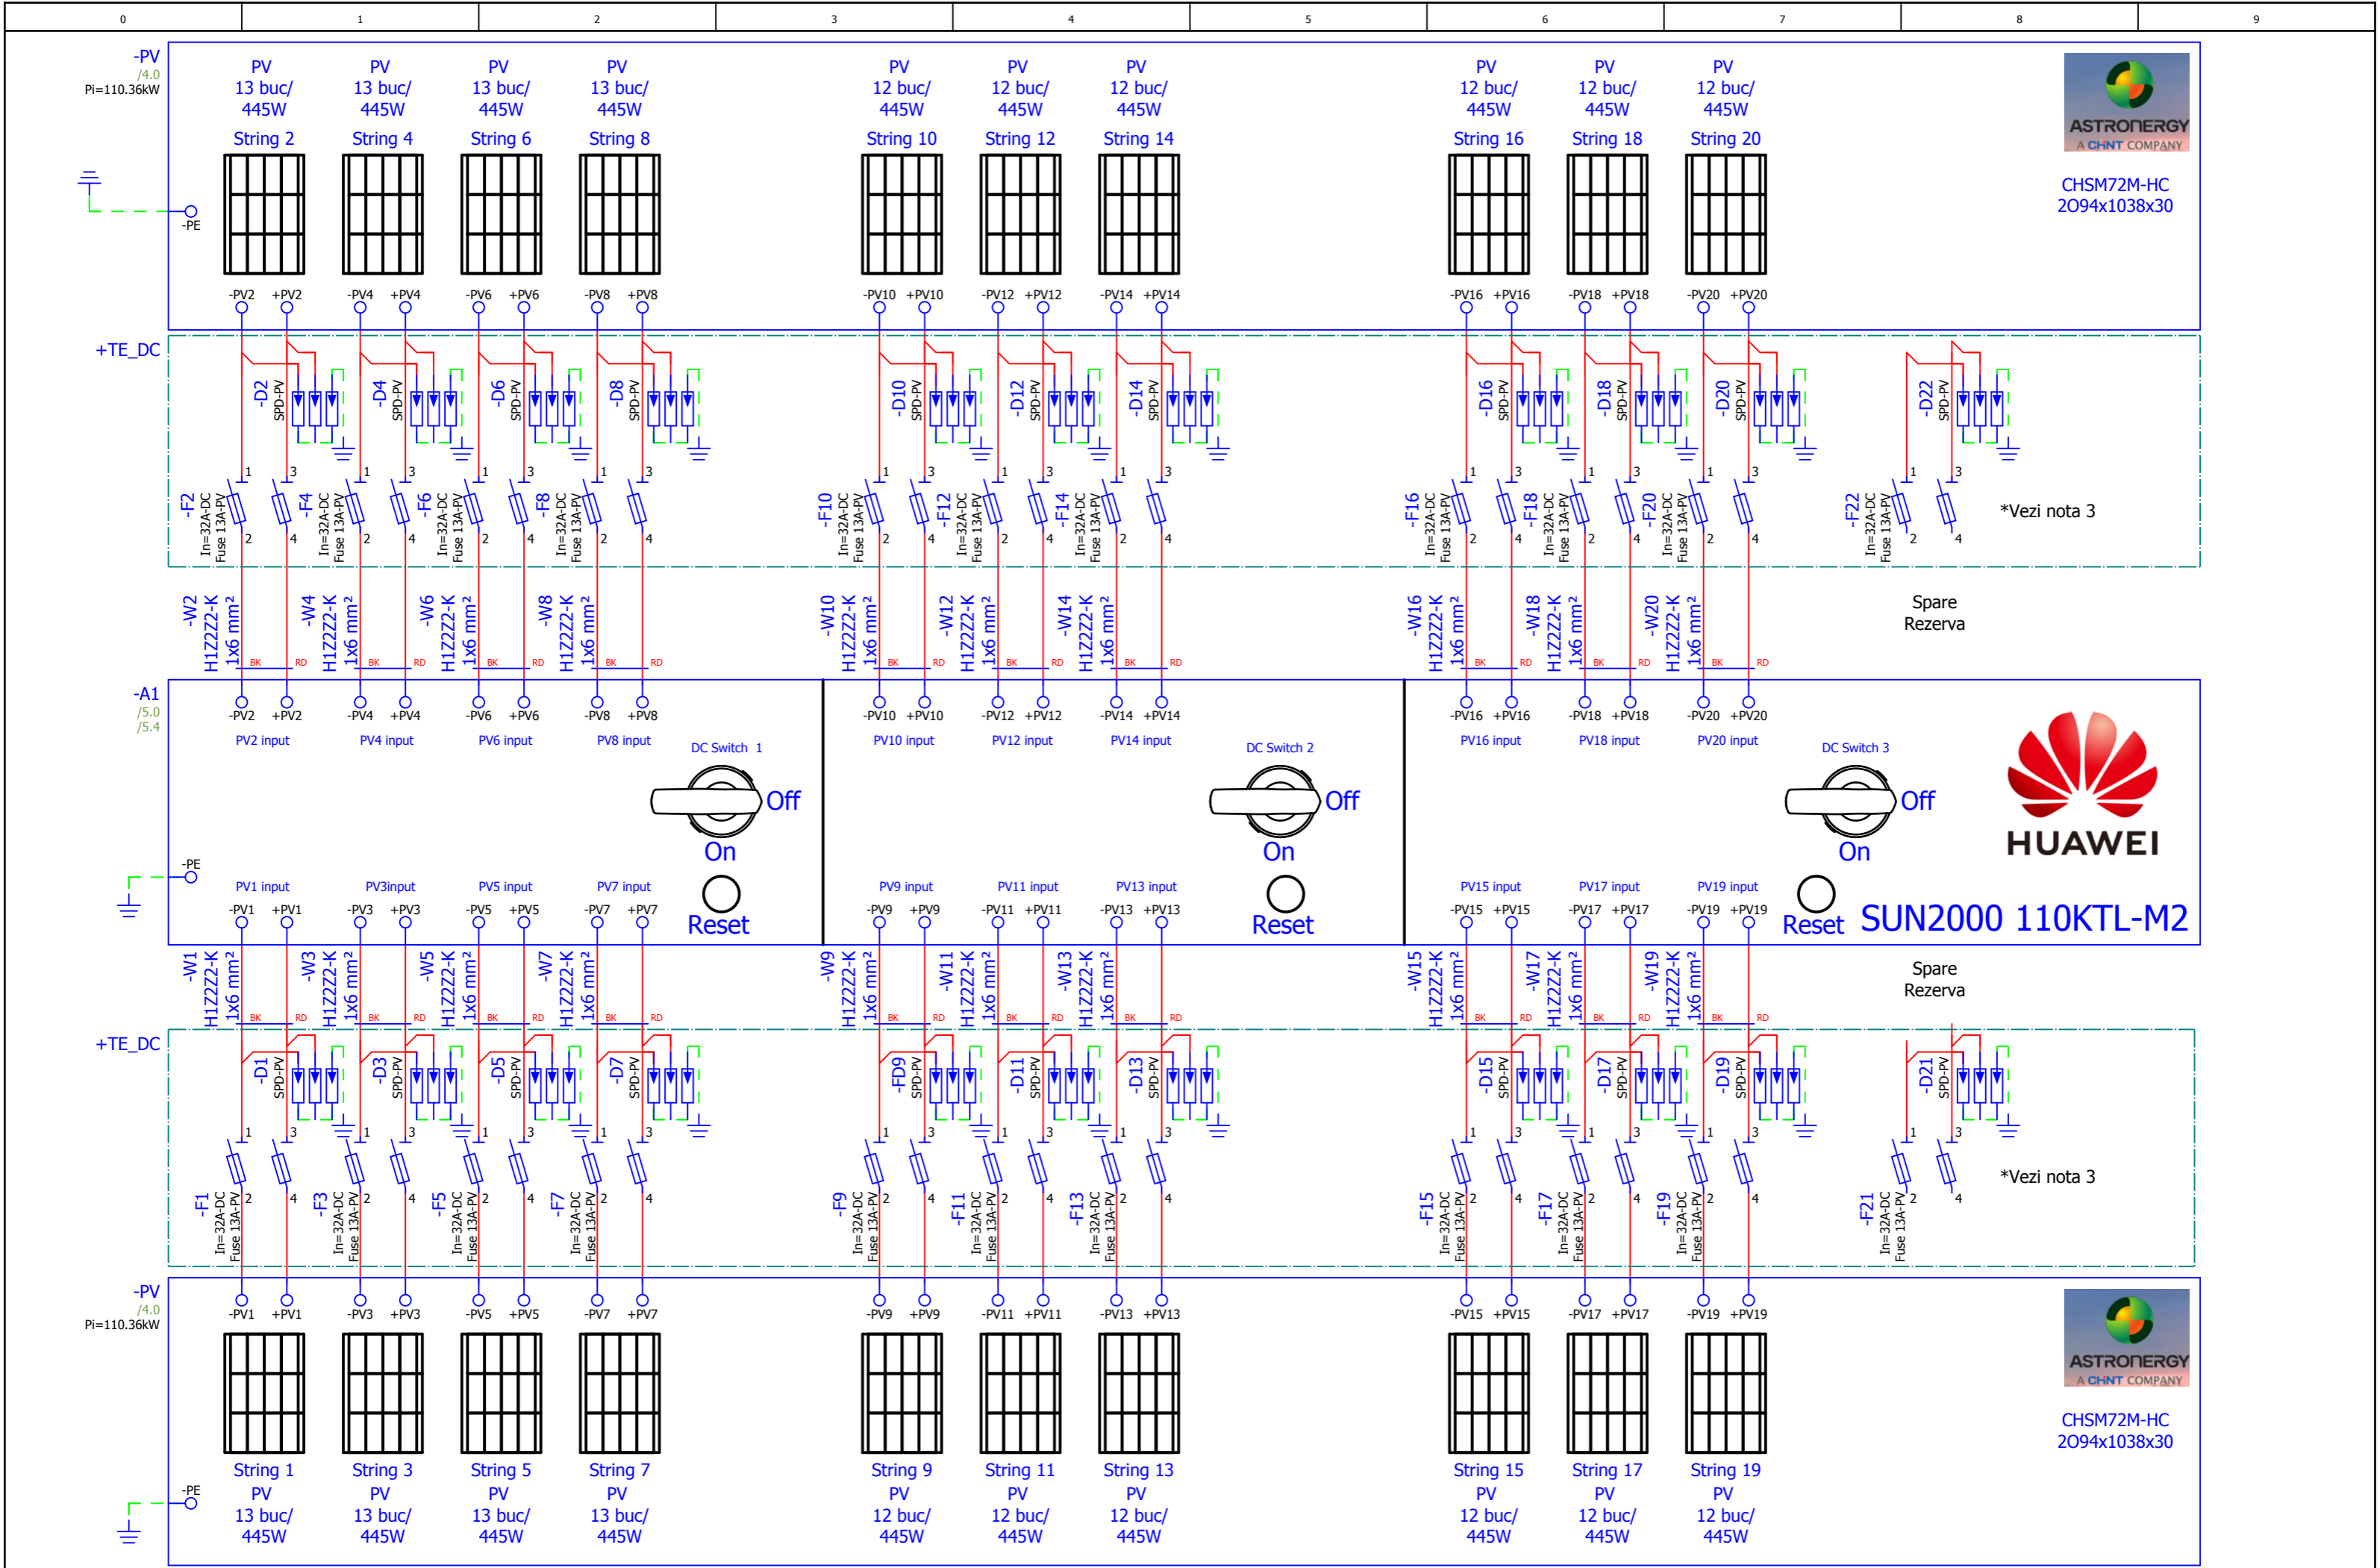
0 1 2 3 4 5 6 7 8 9

-PV
/4.0
Pi=110.36kW

-PE

PV 13 buc/ 445W String 2
PV 13 buc/ 445W String 4
PV 13 buc/ 445W String 6
PV 13 buc/ 445W String 8
PV 12 buc/ 445W String 10
PV 12 buc/ 445W String 12
PV 12 buc/ 445W String 14
PV 12 buc/ 445W String 16
PV 12 buc/ 445W String 18
PV 12 buc/ 445W String 20

ASTRONERGY
A CHNT COMPANY
CHSM72M-HC
2094x1038x30

-PV2 +PV2 -PV4 +PV4 -PV6 +PV6 -PV8 +PV8 -PV10 +PV10 -PV12 +PV12 -PV14 +PV14 -PV16 +PV16 -PV18 +PV18 -PV20 +PV20

+TE_DC

-D2 SPD-PV -D4 SPD-PV -D6 SPD-PV -D8 SPD-PV -D10 SPD-PV -D12 SPD-PV -D14 SPD-PV -D16 SPD-PV -D18 SPD-PV -D20 SPD-PV -D22 SPD-PV

-F2 In=32A-DC Fuse 13A-PV
-F4 In=32A-DC Fuse 13A-PV
-F6 In=32A-DC Fuse 13A-PV
-F8 In=32A-DC Fuse 13A-PV
-F10 In=32A-DC Fuse 13A-PV
-F12 In=32A-DC Fuse 13A-PV
-F14 In=32A-DC Fuse 13A-PV
-F16 In=32A-DC Fuse 13A-PV
-F18 In=32A-DC Fuse 13A-PV
-F20 In=32A-DC Fuse 13A-PV
-F22 In=32A-DC Fuse 13A-PV

*Vezi nota 3

-W2 H1Z2Z2-K 1x6 mm²
-W4 H1Z2Z2-K 1x6 mm²
-W6 H1Z2Z2-K 1x6 mm²
-W8 H1Z2Z2-K 1x6 mm²
-W10 H1Z2Z2-K 1x6 mm²
-W12 H1Z2Z2-K 1x6 mm²
-W14 H1Z2Z2-K 1x6 mm²
-W16 H1Z2Z2-K 1x6 mm²
-W18 H1Z2Z2-K 1x6 mm²
-W20 H1Z2Z2-K 1x6 mm²

BK RD

Spare
Rezerva

-A1
/5.0
/5.4

-PV2 +PV2 -PV4 +PV4 -PV6 +PV6 -PV8 +PV8 -PV10 +PV10 -PV12 +PV12 -PV14 +PV14 -PV16 +PV16 -PV18 +PV18 -PV20 +PV20

PV2 input PV4 input PV6 input PV8 input
DC Switch 1
PV10 input PV12 input PV14 input
DC Switch 2
PV16 input PV18 input PV20 input
DC Switch 3

Off
On
Reset

HUAWEI

-PE

PV1 input PV3input PV5 input PV7 input PV9 input PV11 input PV13 input PV15 input PV17 input PV19 input

-PV1 +PV1 -PV3 +PV3 -PV5 +PV5 -PV7 +PV7 -PV9 +PV9 -PV11 +PV11 -PV13 +PV13 -PV15 +PV15 -PV17 +PV17 -PV19 +PV19

SUN2000 110KTL-M2

-W1 H1Z2Z2-K 1x6 mm²
-W3 H1Z2Z2-K 1x6 mm²
-W5 H1Z2Z2-K 1x6 mm²
-W7 H1Z2Z2-K 1x6 mm²
-W9 H1Z2Z2-K 1x6 mm²
-W11 H1Z2Z2-K 1x6 mm²
-W13 H1Z2Z2-K 1x6 mm²
-W15 H1Z2Z2-K 1x6 mm²
-W17 H1Z2Z2-K 1x6 mm²
-W19 H1Z2Z2-K 1x6 mm²

Spare
Rezerva

+TE_DC

-D1 SPD-PV -D3 SPD-PV -D5 SPD-PV -D7 SPD-PV -FD9 SPD-PV -D11 SPD-PV -D13 SPD-PV -D15 SPD-PV -D17 SPD-PV -D19 SPD-PV -D21 SPD-PV

-F1 In=32A-DC Fuse 13A-PV
-F3 In=32A-DC Fuse 13A-PV
-F5 In=32A-DC Fuse 13A-PV
-F7 In=32A-DC Fuse 13A-PV
-F9 In=32A-DC Fuse 13A-PV
-F11 In=32A-DC Fuse 13A-PV
-F13 In=32A-DC Fuse 13A-PV
-F15 In=32A-DC Fuse 13A-PV
-F17 In=32A-DC Fuse 13A-PV
-F19 In=32A-DC Fuse 13A-PV
-F21 In=32A-DC Fuse 13A-PV

*Vezi nota 3

-PV
/4.0
Pi=110.36kW

-PV1 +PV1 -PV3 +PV3 -PV5 +PV5 -PV7 +PV7 -PV9 +PV9 -PV11 +PV11 -PV13 +PV13 -PV15 +PV15 -PV17 +PV17 -PV19 +PV19

ASTRONERGY
A CHNT COMPANY
CHSM72M-HC
2094x1038x30

-PE

String 1 PV 13 buc/ 445W
String 3 PV 13 buc/ 445W
String 5 PV 13 buc/ 445W
String 7 PV 13 buc/ 445W
String 9 PV 12 buc/ 445W
String 11 PV 12 buc/ 445W
String 13 PV 12 buc/ 445W
String 15 PV 12 buc/ 445W
String 17 PV 12 buc/ 445W
String 19 PV 12 buc/ 445W